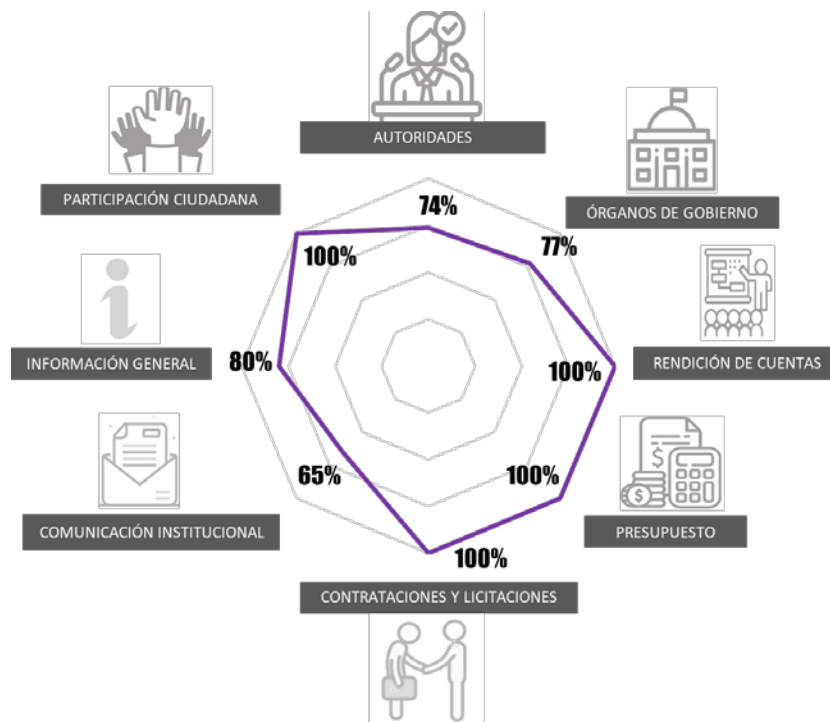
AUTORIDADES

PARTICIPACIÓN CIUDADANA

ÓRGANOS DE GOBIERNO

74%

77%

100%

RENDICIÓN DE CUENTAS

INFORMACIÓN GENERAL

80%

100%

100%

PRESUPUESTO

65%

COMUNICACIÓN INSTITUCIONAL

100%

CONTRATACIONES Y LICITACIONES